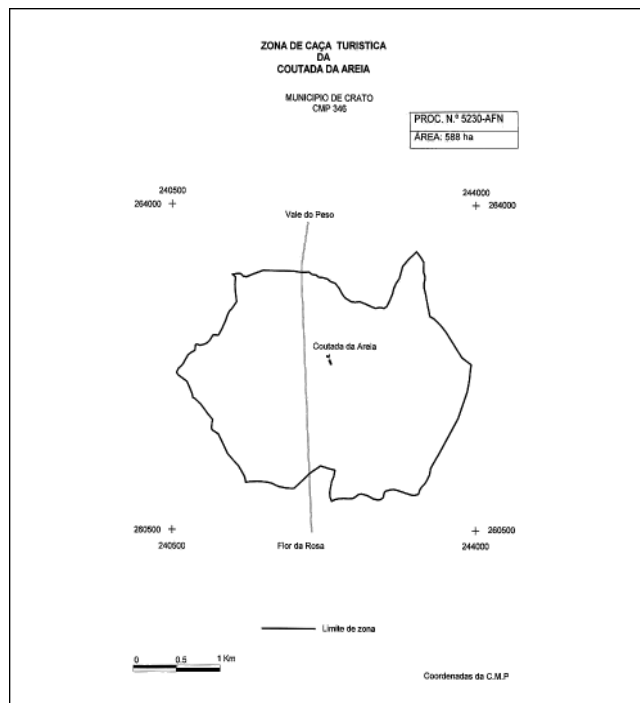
ZONA DE CAÇA TURISTICA
DA
COUTADA DA AREIA

MUNICIPIO DE CRATO
CMP 346

| PROC. N.º 5230-AFN |
|---|
| ÁREA: 588 ha |

240500
264000 +

244000
+ 264000

Vale do Peso

Coutada da Areia

260500 +
240500

Flor da Rosa

+ 260500
244000

Limite de zona

0 0.5 1 Km

Coordenadas da C.M.P